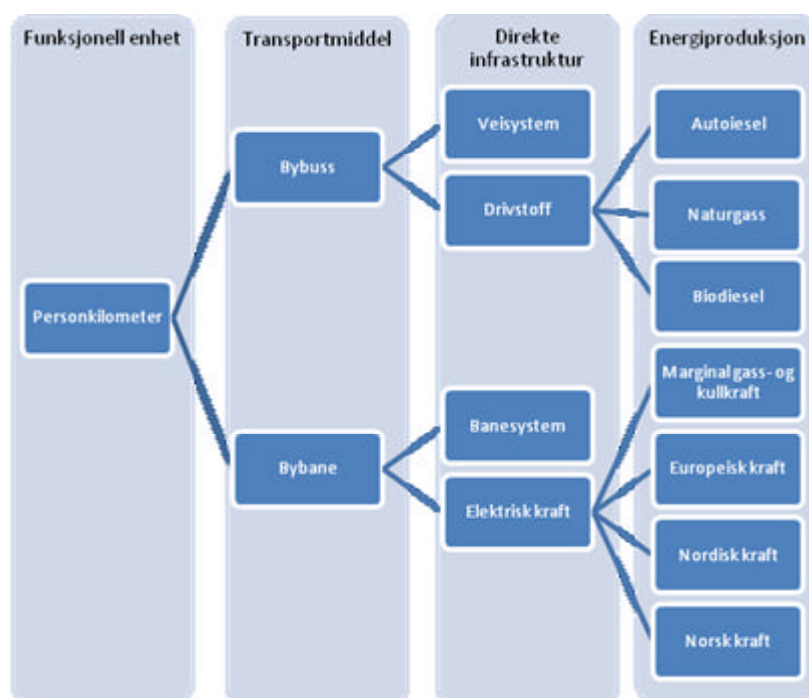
Funksjonell enhet

Personkilometer

Transportmiddel

Bybuss

Bybane

Direkte infrastruktur

Veisystem

Drivstoff

Banesystem

Elektrisk kraft

Energiproduksjon

Autoiesel

Naturgass

Biodiesel

Marginal gass- og kullkraft

Europeisk kraft

Nordisk kraft

Norsk kraft